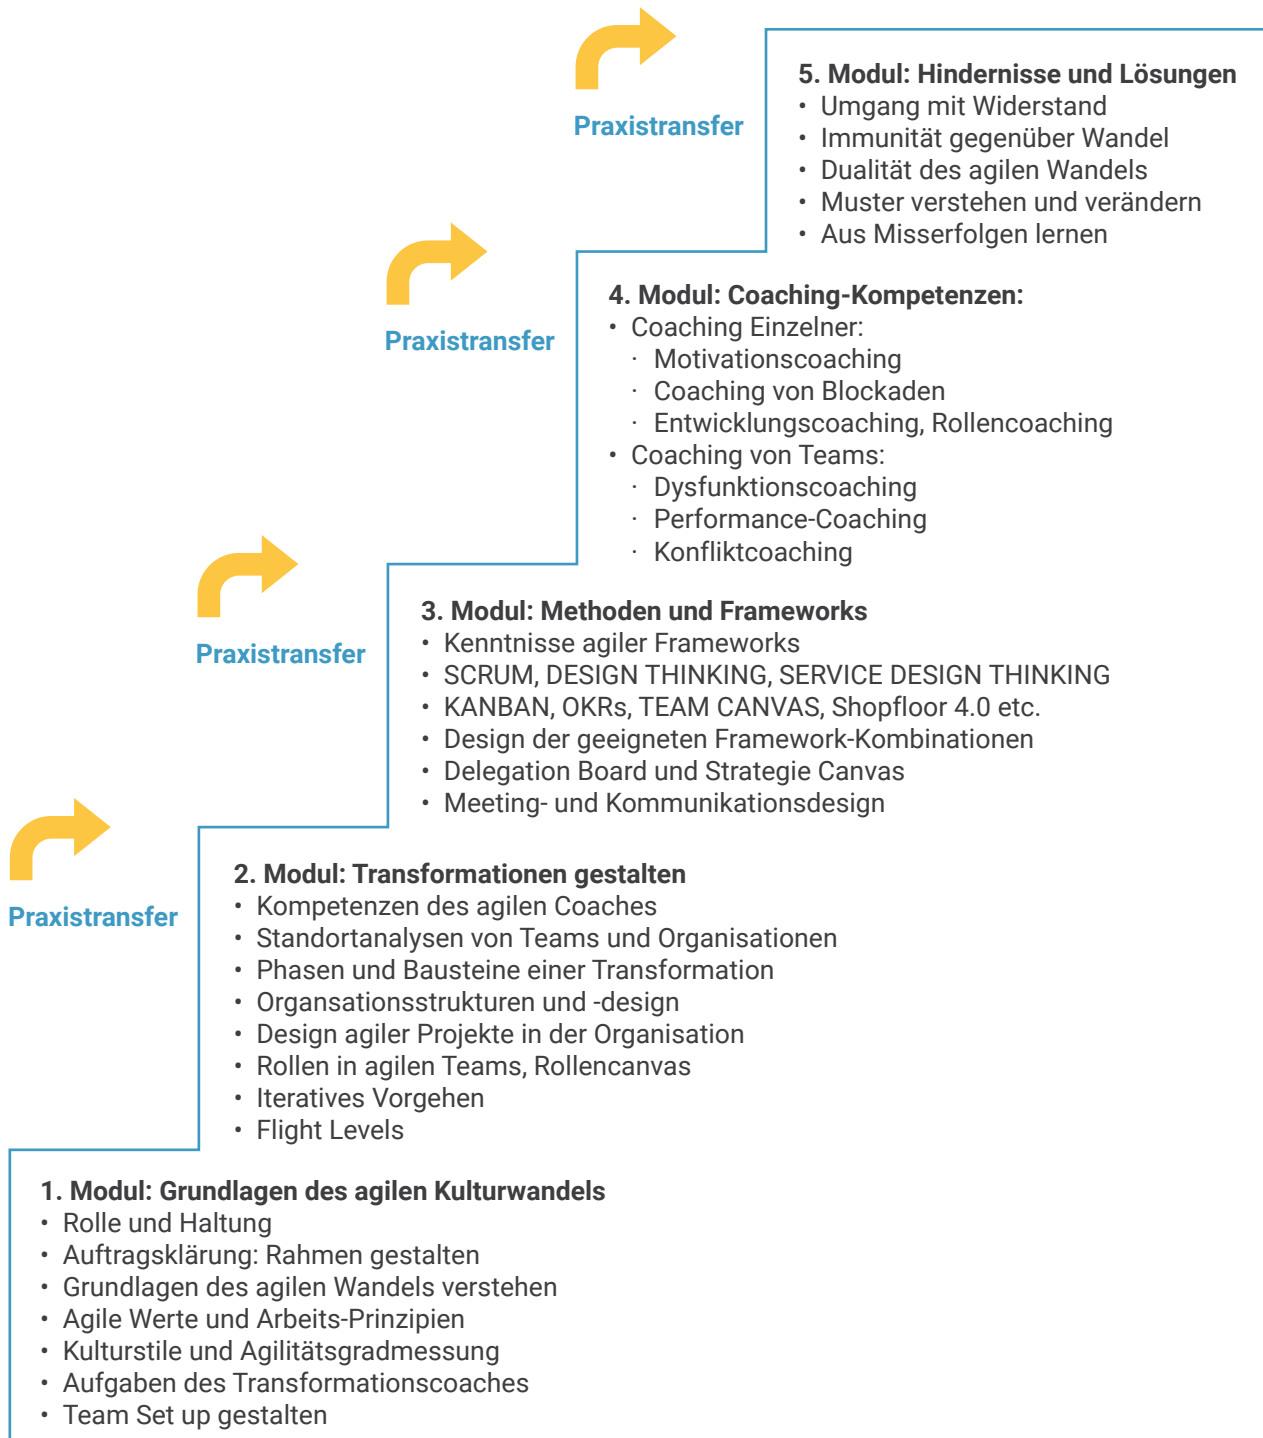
Praxistransfer

5. Modul: Hindernisse und Lösungen
• Umgang mit Widerstand
• Immunität gegenüber Wandel
• Dualität des agilen Wandels
• Muster verstehen und verändern
• Aus Misserfolgen lernen

Praxistransfer

4. Modul: Coaching-Kompetenzen:
• Coaching Einzelner:
· Motivationscoaching
· Coaching von Blockaden
· Entwicklungscoaching, Rollencoaching
• Coaching von Teams:
· Dysfunktionscoaching
· Performance-Coaching
· Konfliktcoaching

Praxistransfer

3. Modul: Methoden und Frameworks
• Kenntnisse agiler Frameworks
• SCRUM, DESIGN THINKING, SERVICE DESIGN THINKING
• KANBAN, OKRs, TEAM CANVAS, Shopfloor 4.0 etc.
• Design der geeigneten Framework-Kombinationen
• Delegation Board und Strategie Canvas
• Meeting- und Kommunikationsdesign

Praxistransfer

2. Modul: Transformationen gestalten
• Kompetenzen des agilen Coaches
• Standortanalysen von Teams und Organisationen
• Phasen und Bausteine einer Transformation
• Organsationsstrukturen und -design
• Design agiler Projekte in der Organisation
• Rollen in agilen Teams, Rollencanvas
• Iteratives Vorgehen
• Flight Levels

1. Modul: Grundlagen des agilen Kulturwandels
• Rolle und Haltung
• Auftragsklärung: Rahmen gestalten
• Grundlagen des agilen Wandels verstehen
• Agile Werte und Arbeits-Prinzipien
• Kulturstile und Agilitätsgradmessung
• Aufgaben des Transformationscoaches
• Team Set up gestalten